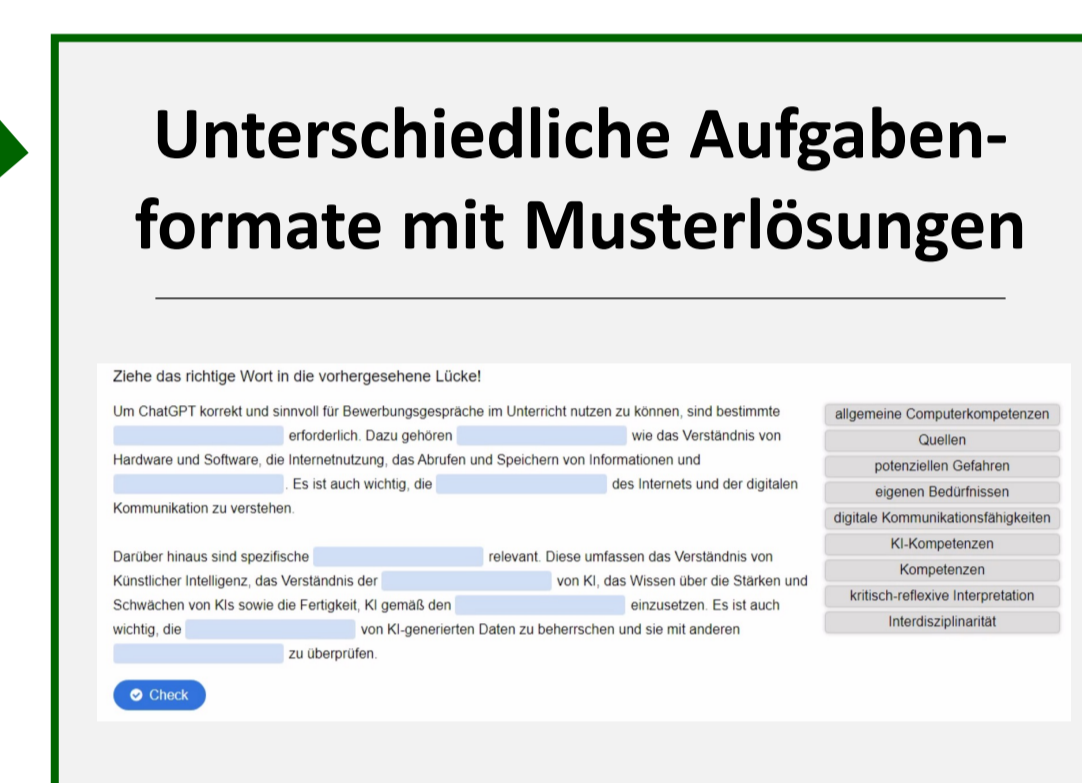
Unterschiedliche Aufgabenformate mit Musterlösungen

Ziehe das richtige Wort in die vorhergesehene Lücke!

Um ChatGPT korrekt und sinnvoll für Bewerbungsgespräche im Unterricht nutzen zu können, sind bestimmte ______ erforderlich. Dazu gehören ______ wie das Verständnis von Hardware und Software, die Internetnutzung, das Abrufen und Speichern von Informationen und ______. Es ist auch wichtig, die ______ des Internets und der digitalen Kommunikation zu verstehen.

Darüber hinaus sind spezifische ______ relevant. Diese umfassen das Verständnis von Künstlicher Intelligenz, das Verständnis der ______ von KI, das Wissen über die Stärken und Schwächen von KIs sowie die Fertigkeit, KI gemäß den ______ einzusetzen. Es ist auch wichtig, die ______ von KI-generierten Daten zu beherrschen und sie mit anderen ______ zu überprüfen.

allgemeine Computerkompetenzen
Quellen
potenziellen Gefahren
eigenen Bedürfnissen
digitale Kommunikationsfähigkeiten
KI-Kompetenzen
Kompetenzen
kritisch-reflexive Interpretation
Interdisziplinarität

Check